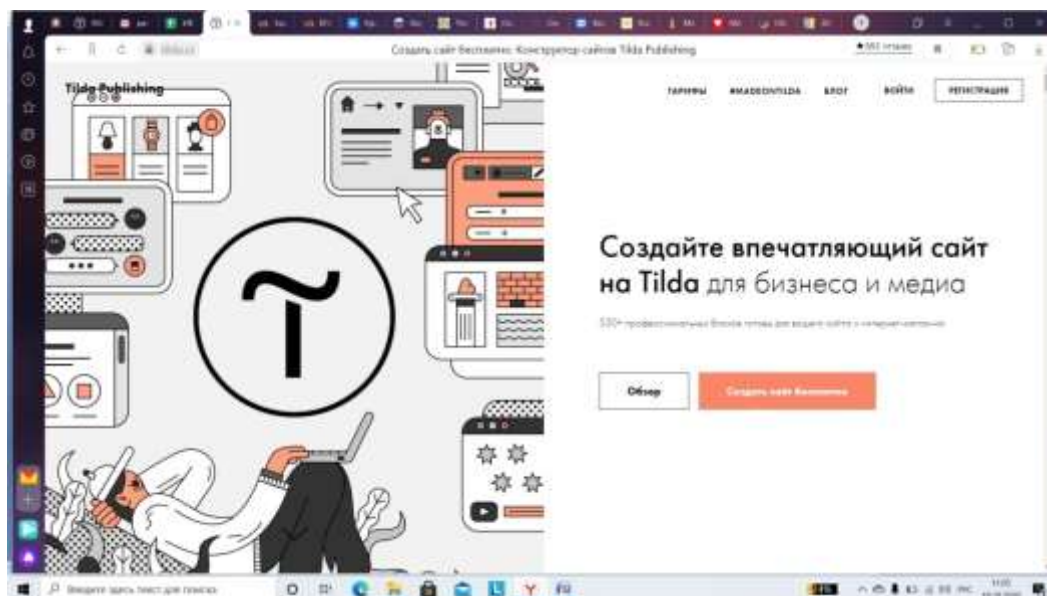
Создать сайт бесплатно: Конструктор сайтов Tilda Publishing

Tilda Publishing

ТАРИФЫ #MADEONTILDA БЛОГ ВОЙТИ РЕГИСТРАЦИЯ

Создайте впечатляющий сайт на Tilda для бизнеса и медиа

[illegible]

Обзор

Создать сайт бесплатно

Введите здесь текст для поиска